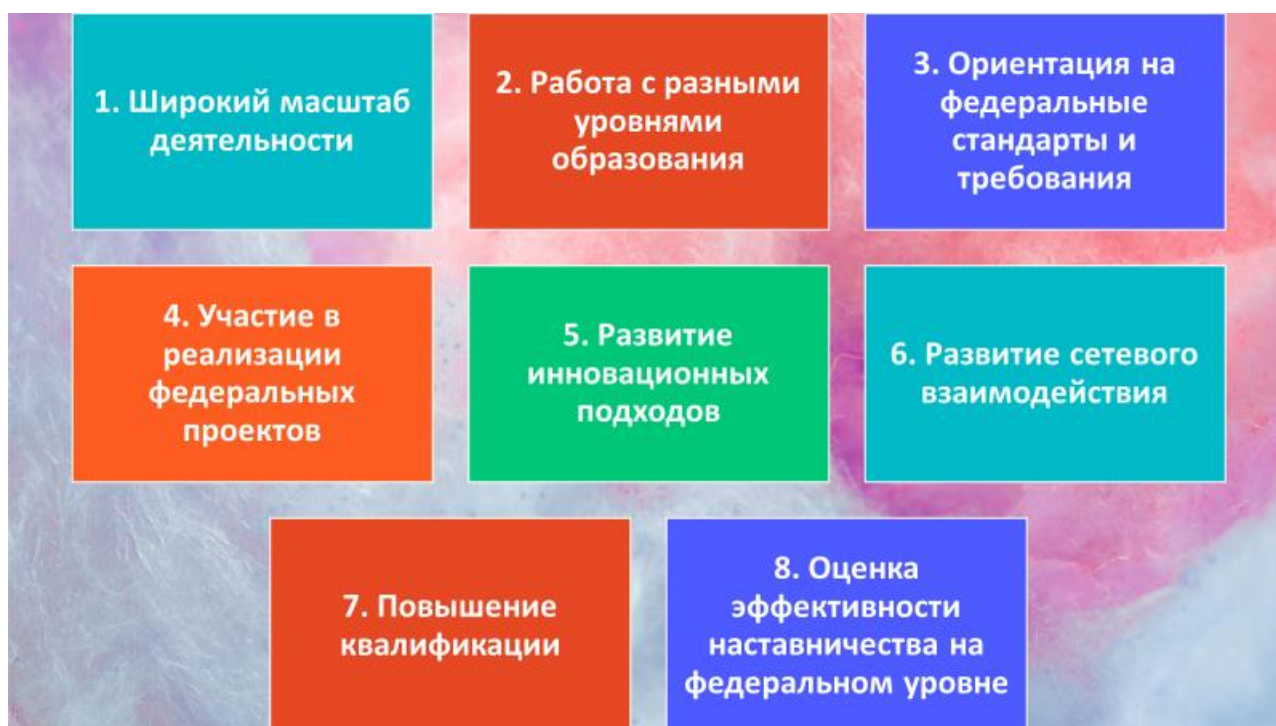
1. Широкий масштаб деятельности

2. Работа с разными уровнями образования

3. Ориентация на федеральные стандарты и требования

4. Участие в реализации федеральных проектов

5. Развитие инновационных подходов

6. Развитие сетевого взаимодействия

7. Повышение квалификации

8. Оценка эффективности наставничества на федеральном уровне